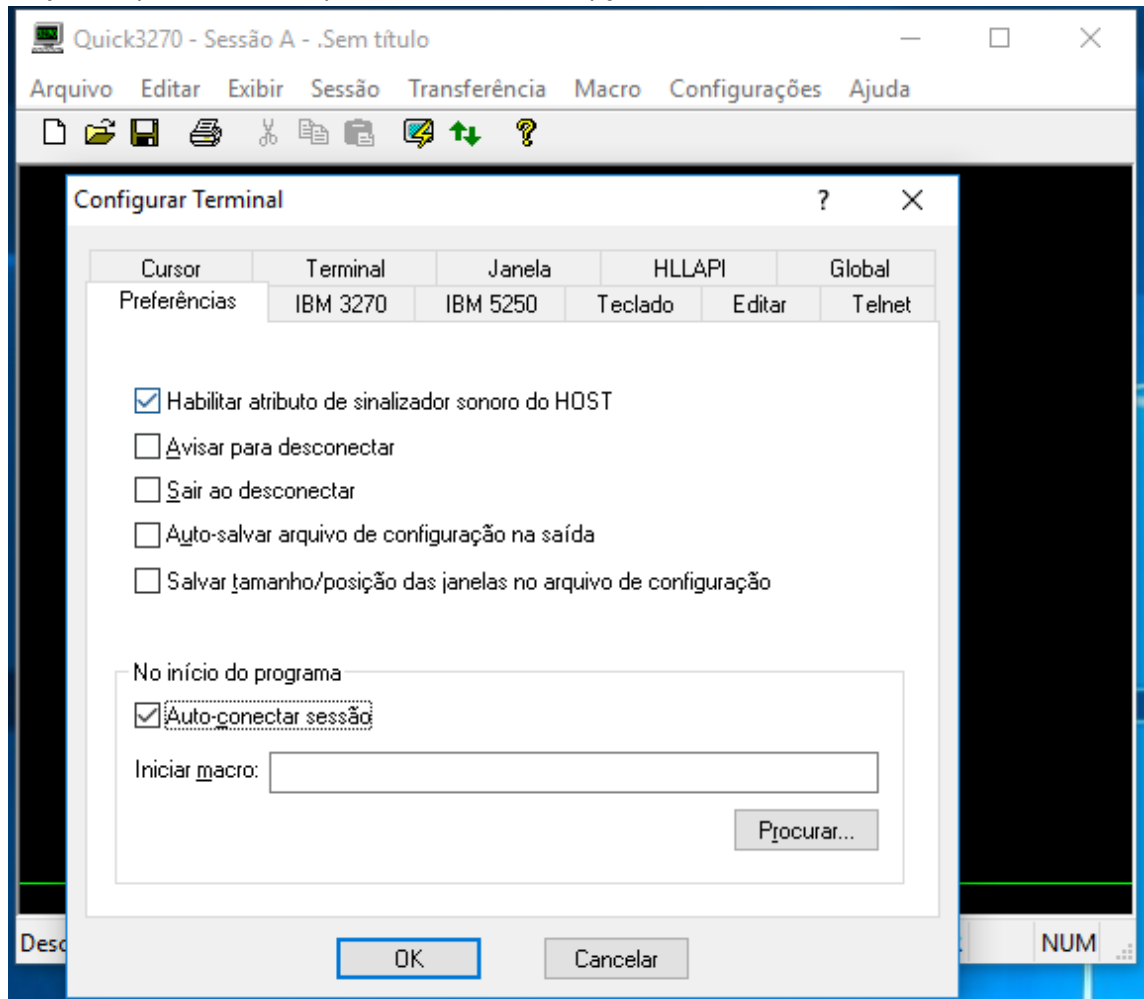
Quick3270 - Sessão A - .Sem título

Arquivo Editar Exibir Sessão Transferência Macro Configurações Ajuda

Configurar Terminal

?

Cursor | Terminal | Janela | HLLAPI | Global

Preferências | IBM 3270 | IBM 5250 | Teclado | Editar | Telnet

☑ Habilitar atributo de sinalizador sonoro do HOST

☐ Avisar para desconectar

☐ Sair ao desconectar

☐ Auto-salvar arquivo de configuração na saída

☐ Salvar tamanho/posição das janelas no arquivo de configuração

No início do programa

☑ Auto-conectar sessão

Iniciar macro:

Procurar...

OK Cancelar

Desc

NUM